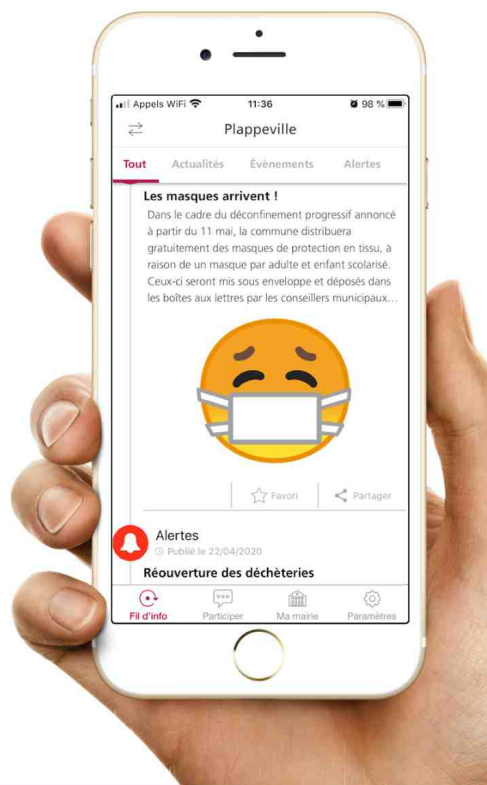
Appels WiFi 11:36 98 %

Plappeville

Tout Actualités Événements Alertes

Les masques arrivent !

Dans le cadre du déconfinement progressif annoncé à partir du 11 mai, la commune distribuera gratuitement des masques de protection en tissu, à raison de un masque par adulte et enfant scolarisé. Ceux-ci seront mis sous enveloppe et déposés dans les boîtes aux lettres par les conseillers municipaux...

Favori Partager

Alertes
Publié le 22/04/2020

Réouverture des déchèteries

Fil d'info Participer Ma mairie Paramètres